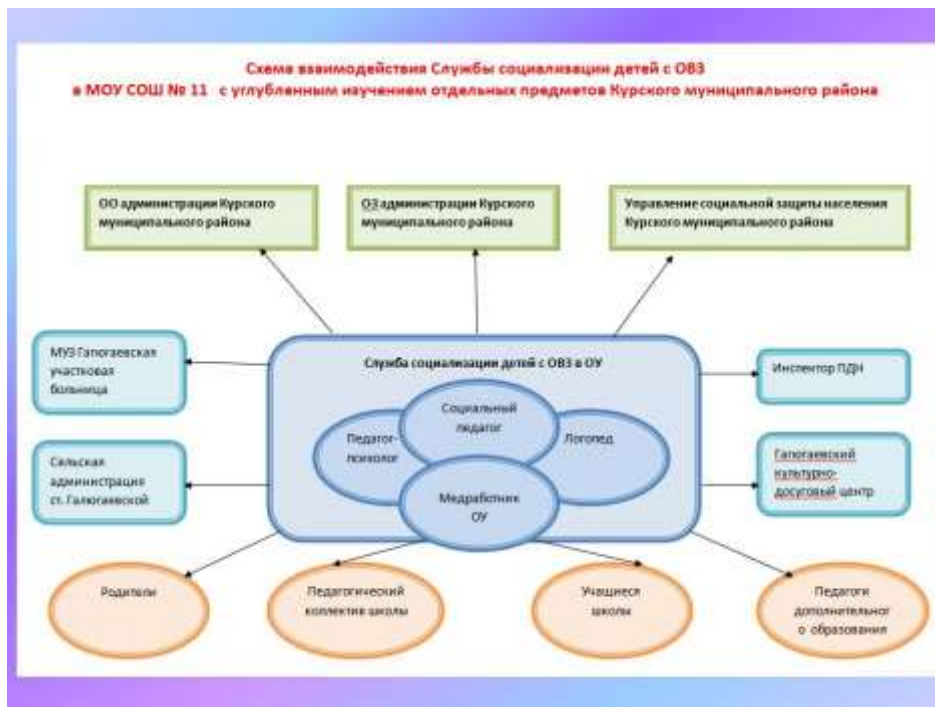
Схема взаимодействия Службы социализации детей с ОВЗ в МОУ СОШ № 11 с углубленным изучением отдельных предметов Курского муниципального района

ОО администрации Курского муниципального района

ОЗ администрации Курского муниципального района

Управление социальной защиты населения Курского муниципального района

МУЗ Галюгаевская участковая больница

Служба социализации детей с ОВЗ в ОУ

Инспектор ПДН

Социальный педагог

Педагог-психолог

Логопед

Медработник ОУ

Сельская администрация ст. Галюгаевской

Галюгаевский культурно-досуговый центр

Родители

Педагогический коллектив школы

Учащиеся школы

Педагоги дополнительног о образования